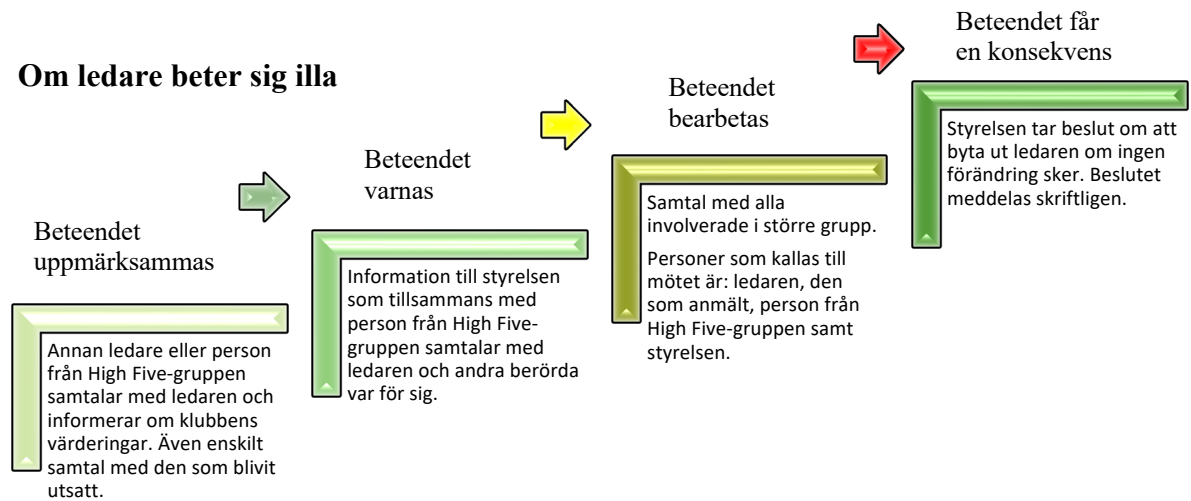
Om ledare beter sig illa

Beteendet uppmärksammas

Annan ledare eller person från High Five-gruppen samtalar med ledaren och informerar om klubbens värderingar. Även enskilt samtal med den som blivit utsatt.

Beteendet varnas

Information till styrelsen som tillsammans med person från High Five-gruppen samtalar med ledaren och andra berörda var för sig.

Beteendet bearbetas

Samtal med alla involverade i större grupp.

Personer som kallas till mötet är: ledaren, den som anmält, person från High Five-gruppen samt styrelsen.

Beteendet får en konsekvens

Styrelsen tar beslut om att byta ut ledaren om ingen förändring sker. Beslutet meddelas skriftligen.